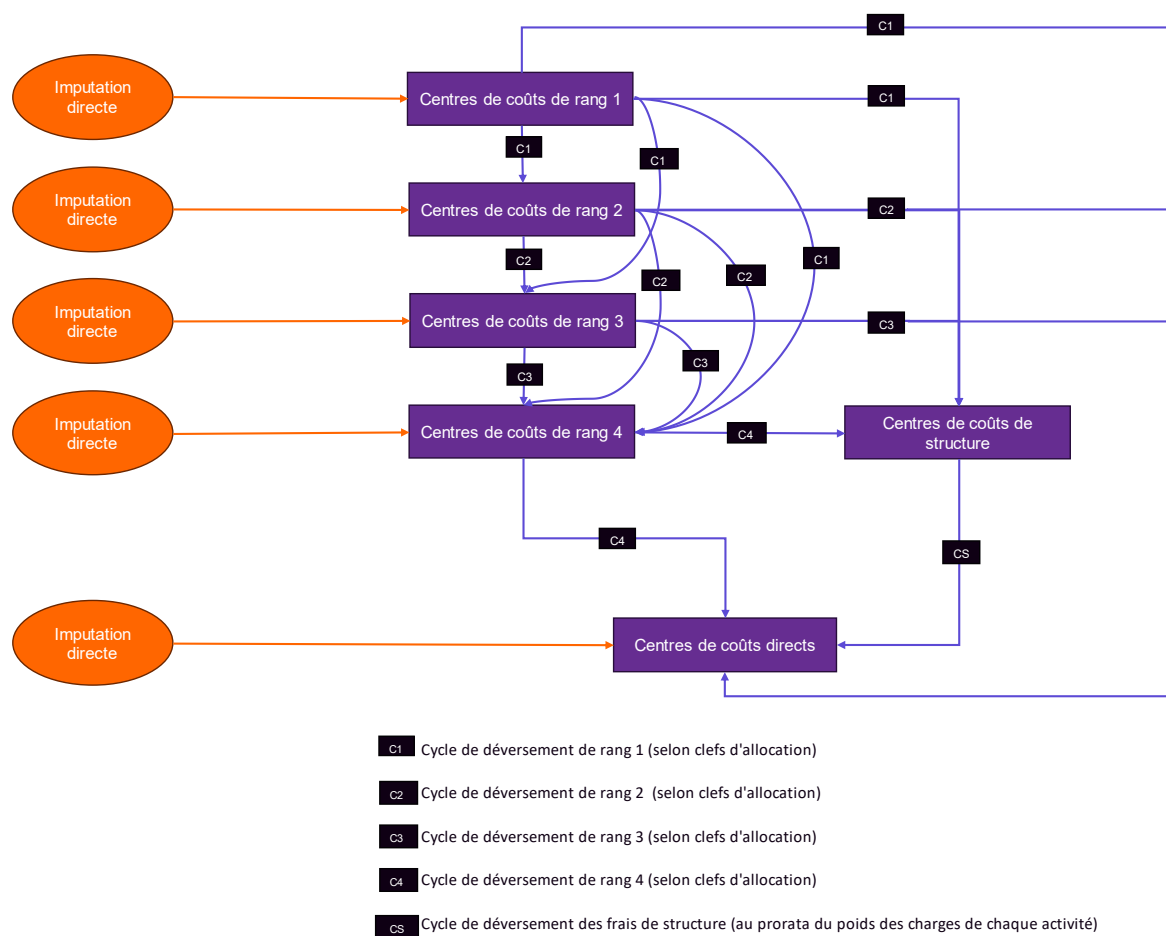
C1

Imputation directe

Centres de coûts de rang 1

C1

C1

C1

Imputation directe

Centres de coûts de rang 2

C2

C2

C2

C2

C1

Imputation directe

Centres de coûts de rang 3

C3

C3

C3

Imputation directe

Centres de coûts de rang 4

C4

Centres de coûts de structure

C4

CS

Imputation directe

Centres de coûts directs

C1 Cycle de déversement de rang 1 (selon clefs d'allocation)

C2 Cycle de déversement de rang 2 (selon clefs d'allocation)

C3 Cycle de déversement de rang 3 (selon clefs d'allocation)

C4 Cycle de déversement de rang 4 (selon clefs d'allocation)

CS Cycle de déversement des frais de structure (au prorata du poids des charges de chaque activité)